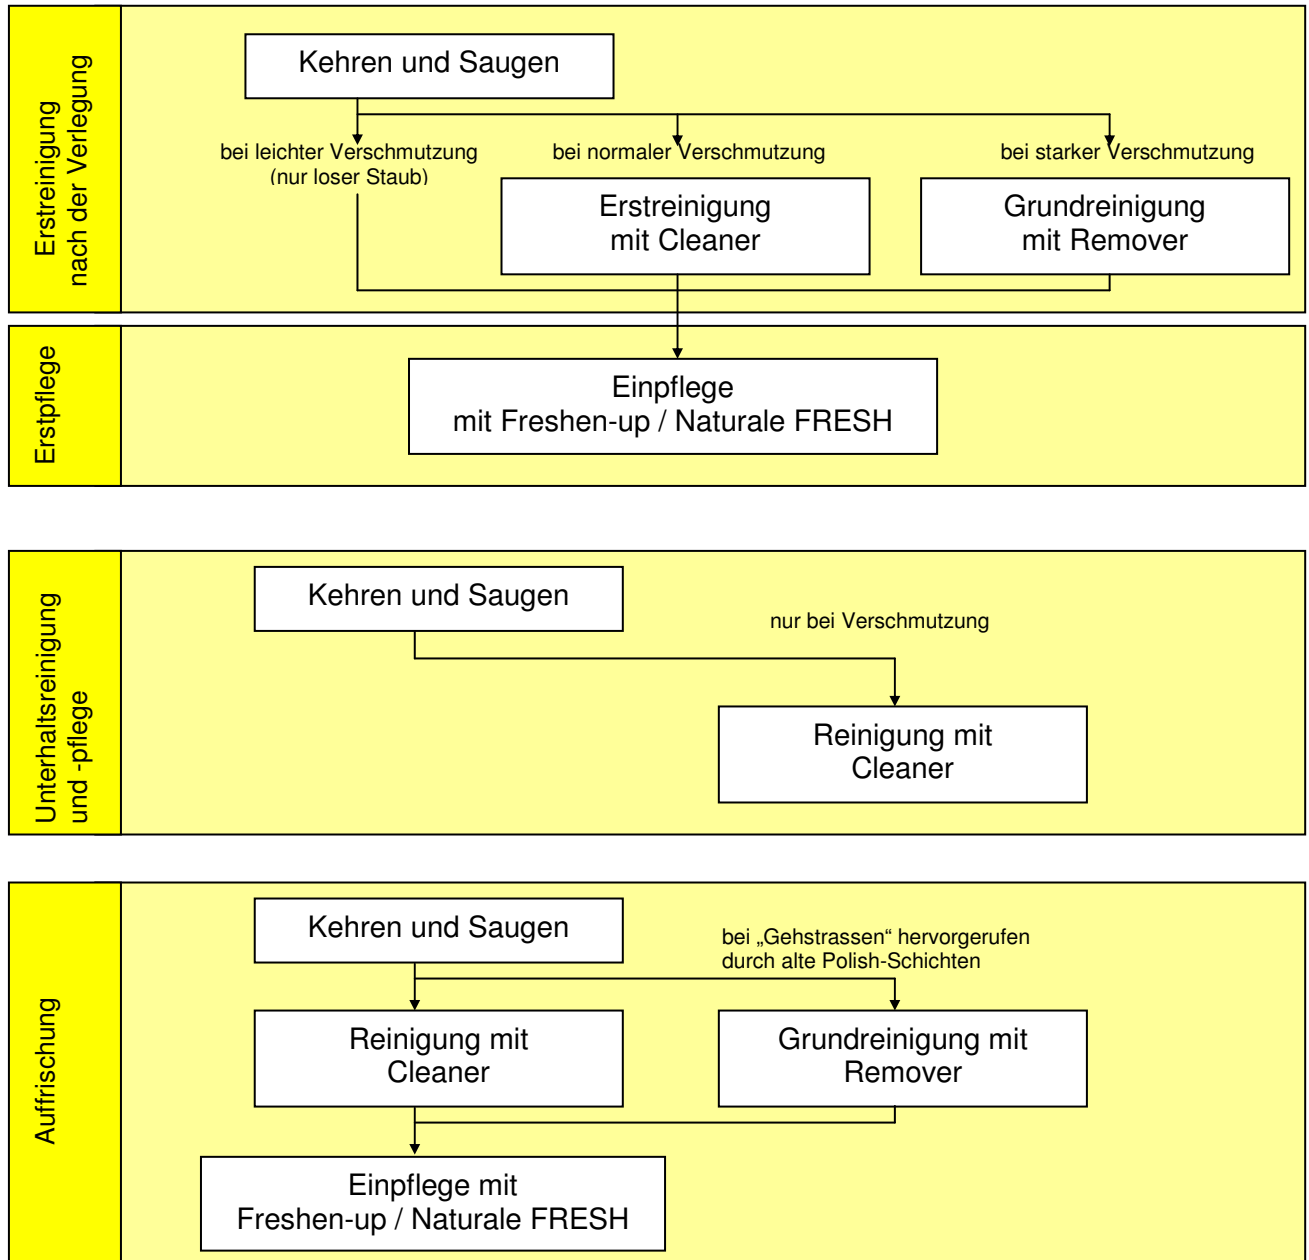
Erstreinigung nach der Verlegung

Kehren und Saugen

bei leichter Verschmutzung (nur loser Staub)

bei normaler Verschmutzung

bei starker Verschmutzung

Erstreinigung mit Cleaner

Grundreinigung mit Remover

Erstpflege

Einpflege mit Freshen-up / Naturale FRESH

Unterhaltsreinigung und -pflege

Kehren und Saugen

nur bei Verschmutzung

Reinigung mit Cleaner

Auffrischung

Kehren und Saugen

bei „Gehstrassen“ hervorgerufen durch alte Polish-Schichten

Reinigung mit Cleaner

Grundreinigung mit Remover

Einpflege mit Freshen-up / Naturale FRESH